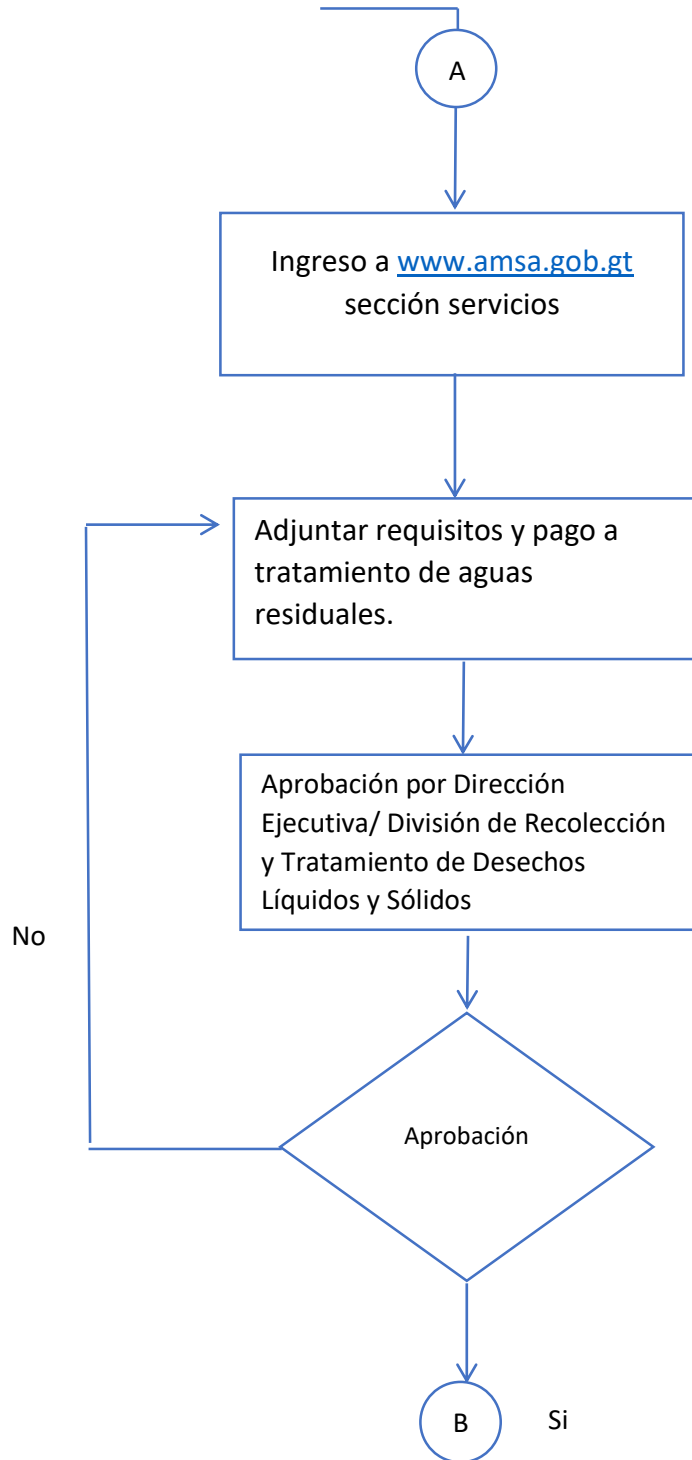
A

Ingreso a www.amsa.gob.gt sección servicios

Adjuntar requisitos y pago a tratamiento de aguas residuales.

Aprobación por Dirección Ejecutiva/ División de Recolección y Tratamiento de Desechos Líquidos y Sólidos

No

Aprobación

B

Si